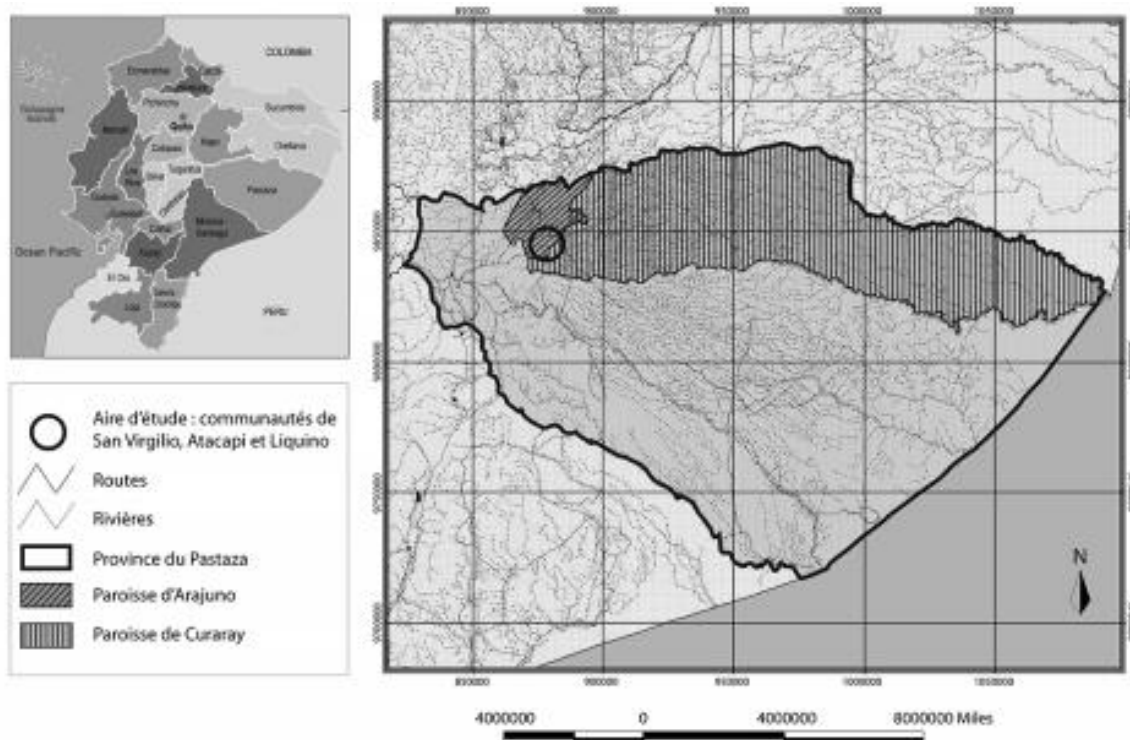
COLOMBIA
Esmeraldas
Carchi
Imbabura
Galapagos Islands
Pichincha
Sucumbios
Manabi
Quito
Napo
Orellana
Cotopaxi
Tungurahua
Los Rios
Bolivar
Pastaza
Guayas
Chimborazo
Morona Santiago
Cañar
Ocean Pacific
Azuay
El Oro
Zamora Chinchipe
Loja
Perú

Aire d'étude : communautés de San Virgilio, Atacapi et Liquino
Routes
Rivières
Province du Pastaza
Paroisse d'Arajuno
Paroisse de Curaray

800000
850000
900000
950000
1000000
1050000

N

4000000 0 4000000 8000000 Miles